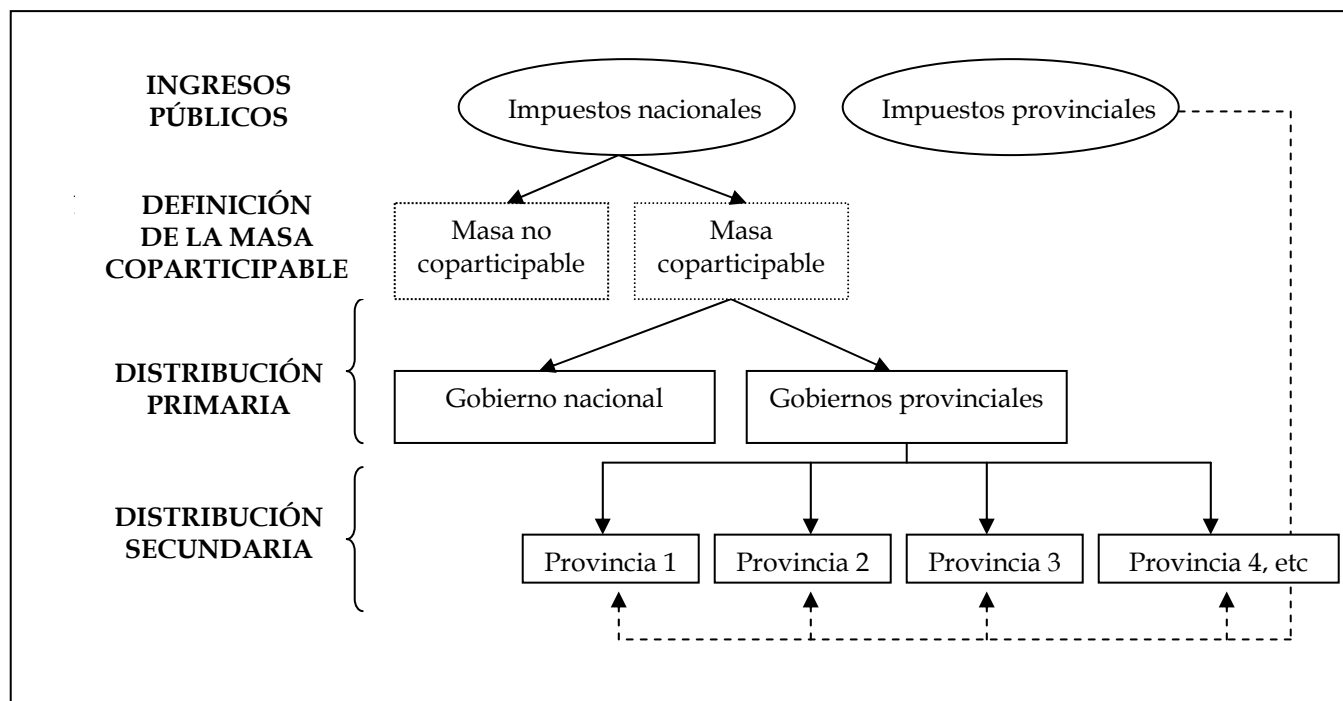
INGRESOS PÚBLICOS

Impuestos nacionales

Impuestos provinciales

DEFINICIÓN DE LA MASA COPARTICIPABLE

Masa no coparticipable

Masa coparticipable

DISTRIBUCIÓN PRIMARIA

Gobierno nacional

Gobiernos provinciales

DISTRIBUCIÓN SECUNDARIA

Provincia 1

Provincia 2

Provincia 3

Provincia 4, etc